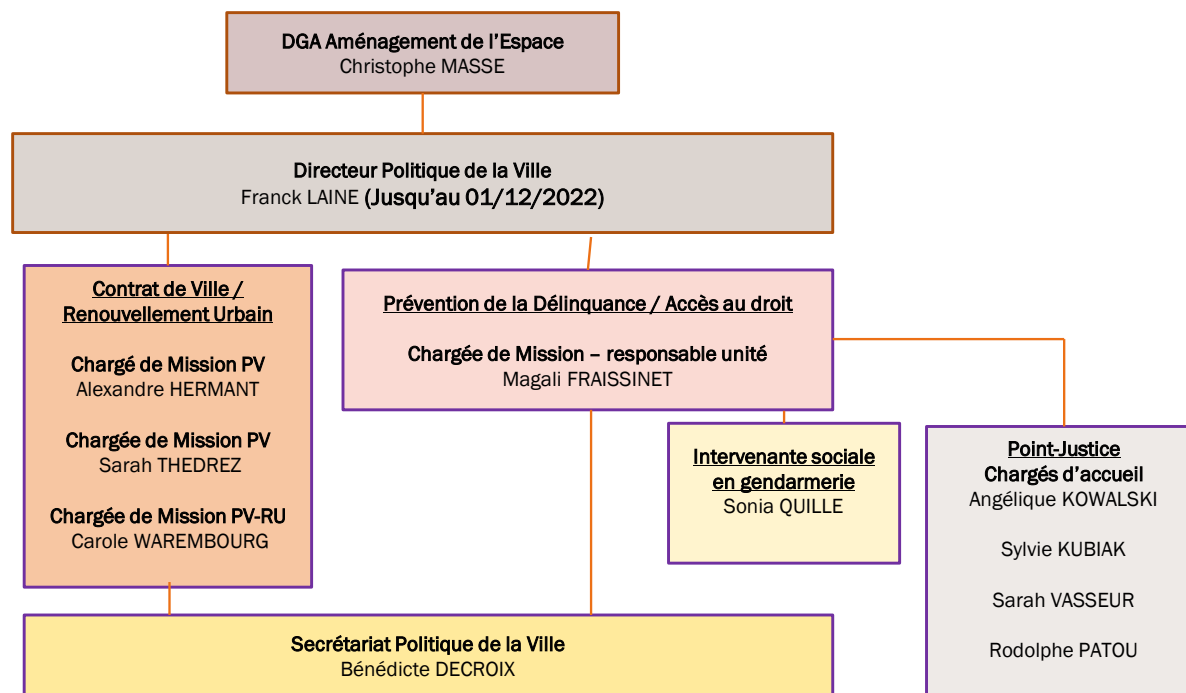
DGA Aménagement de l'Espace
Christophe MASSE

Directeur Politique de la Ville
Franck LAINE (Jusqu'au 01/12/2022)

Contrat de Ville / Renouvellement Urbain

Chargé de Mission PV
Alexandre HERMANT

Chargée de Mission PV
Sarah THEDREZ

Chargée de Mission PV-RU
Carole WAREMBOURG

Prévention de la Délinquance / Accès au droit

Chargée de Mission – responsable unité
Magali FRAISSINET

Intervenante sociale en gendarmerie
Sonia QUILLE

Point-Justice
Chargés d'accueil
Angélique KOWALSKI

Sylvie KUBIAK

Sarah VASSEUR

Rodolphe PATOU

Secrétariat Politique de la Ville
Bénédicte DECROIX